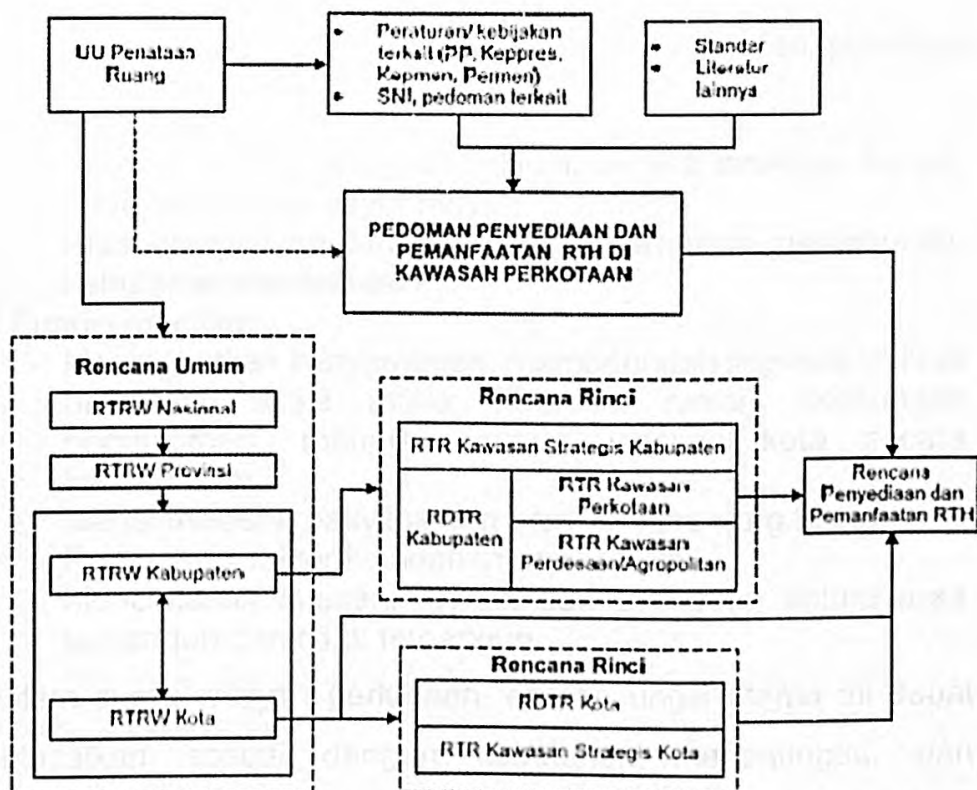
UU Penataan Ruang

• Peraturan/ kebijakan terkait (PP, Keppres, Kepmen, Permen)
• SNI, pedoman terkait

• Standar
• Literatur lainnya

PEDOMAN PENYEDIAAN DAN PEMANFAATAN RTH DI KAWASAN PERKOTAAN

Rencana Umum

RTRW Nasional

RTRW Provinsi

RTRW Kabupaten

RTRW Kota

Rencana Rinci

RTR Kawasan Strategis Kabupaten

RDTR Kabupaten

RTR Kawasan Perkotaan

RTR Kawasan Perdesaan/Agropolitan

Rencana Rinci

RDTR Kota

RTR Kawasan Strategis Kota

Rencana Penyediaan dan Pemanfaatan RTH